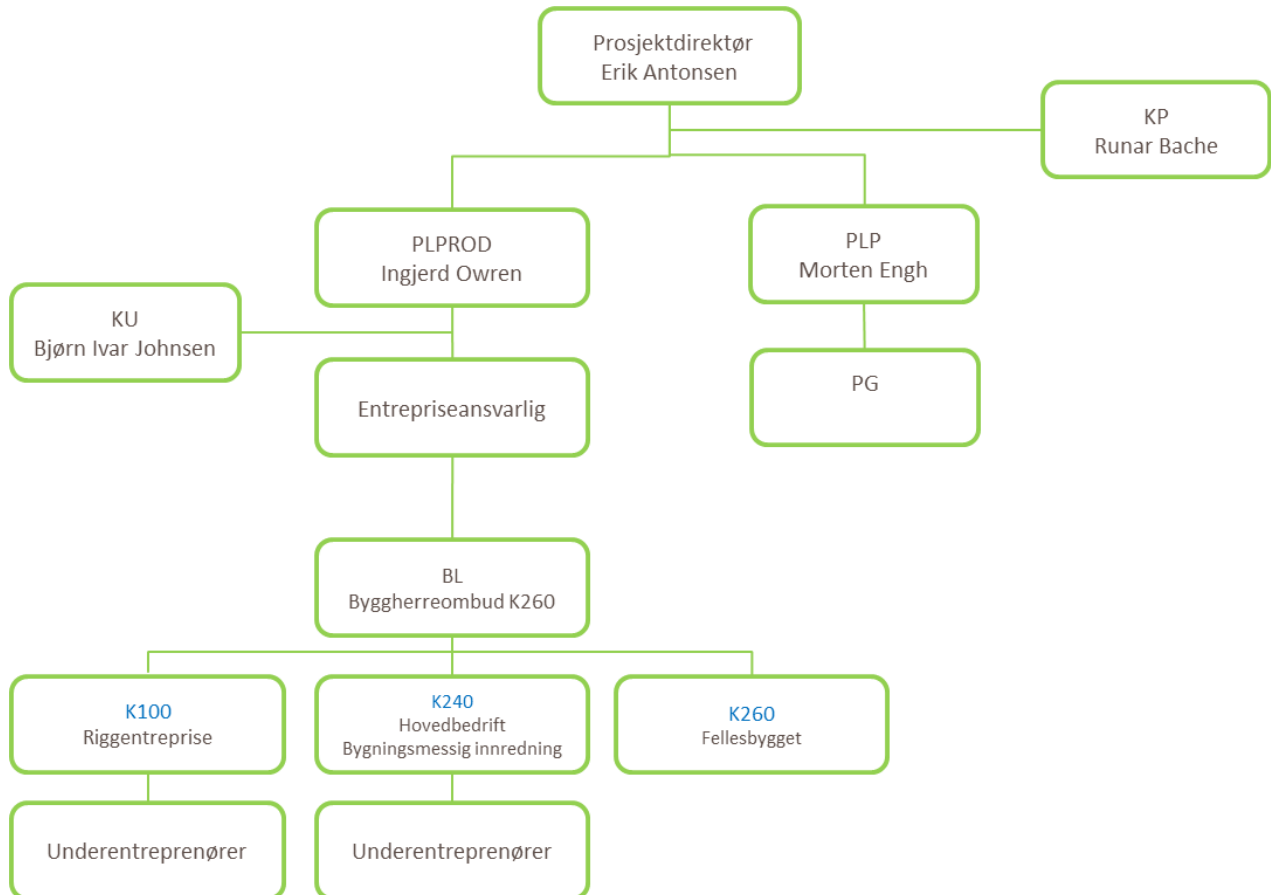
Prosjektdirektør
Erik Antonsen

KP
Runar Bache

PLPROD
Ingjerd Owren

PLP
Morten Engh

KU
Bjørn Ivar Johnsen

Entrepriseansvarlig

PG

BL
Byggherreombud K260

K100
Riggentreprise

K240
Hovedbedrift
Bygningsmessig innredning

K260
Fellesbygget

Underentreprenører

Underentreprenører